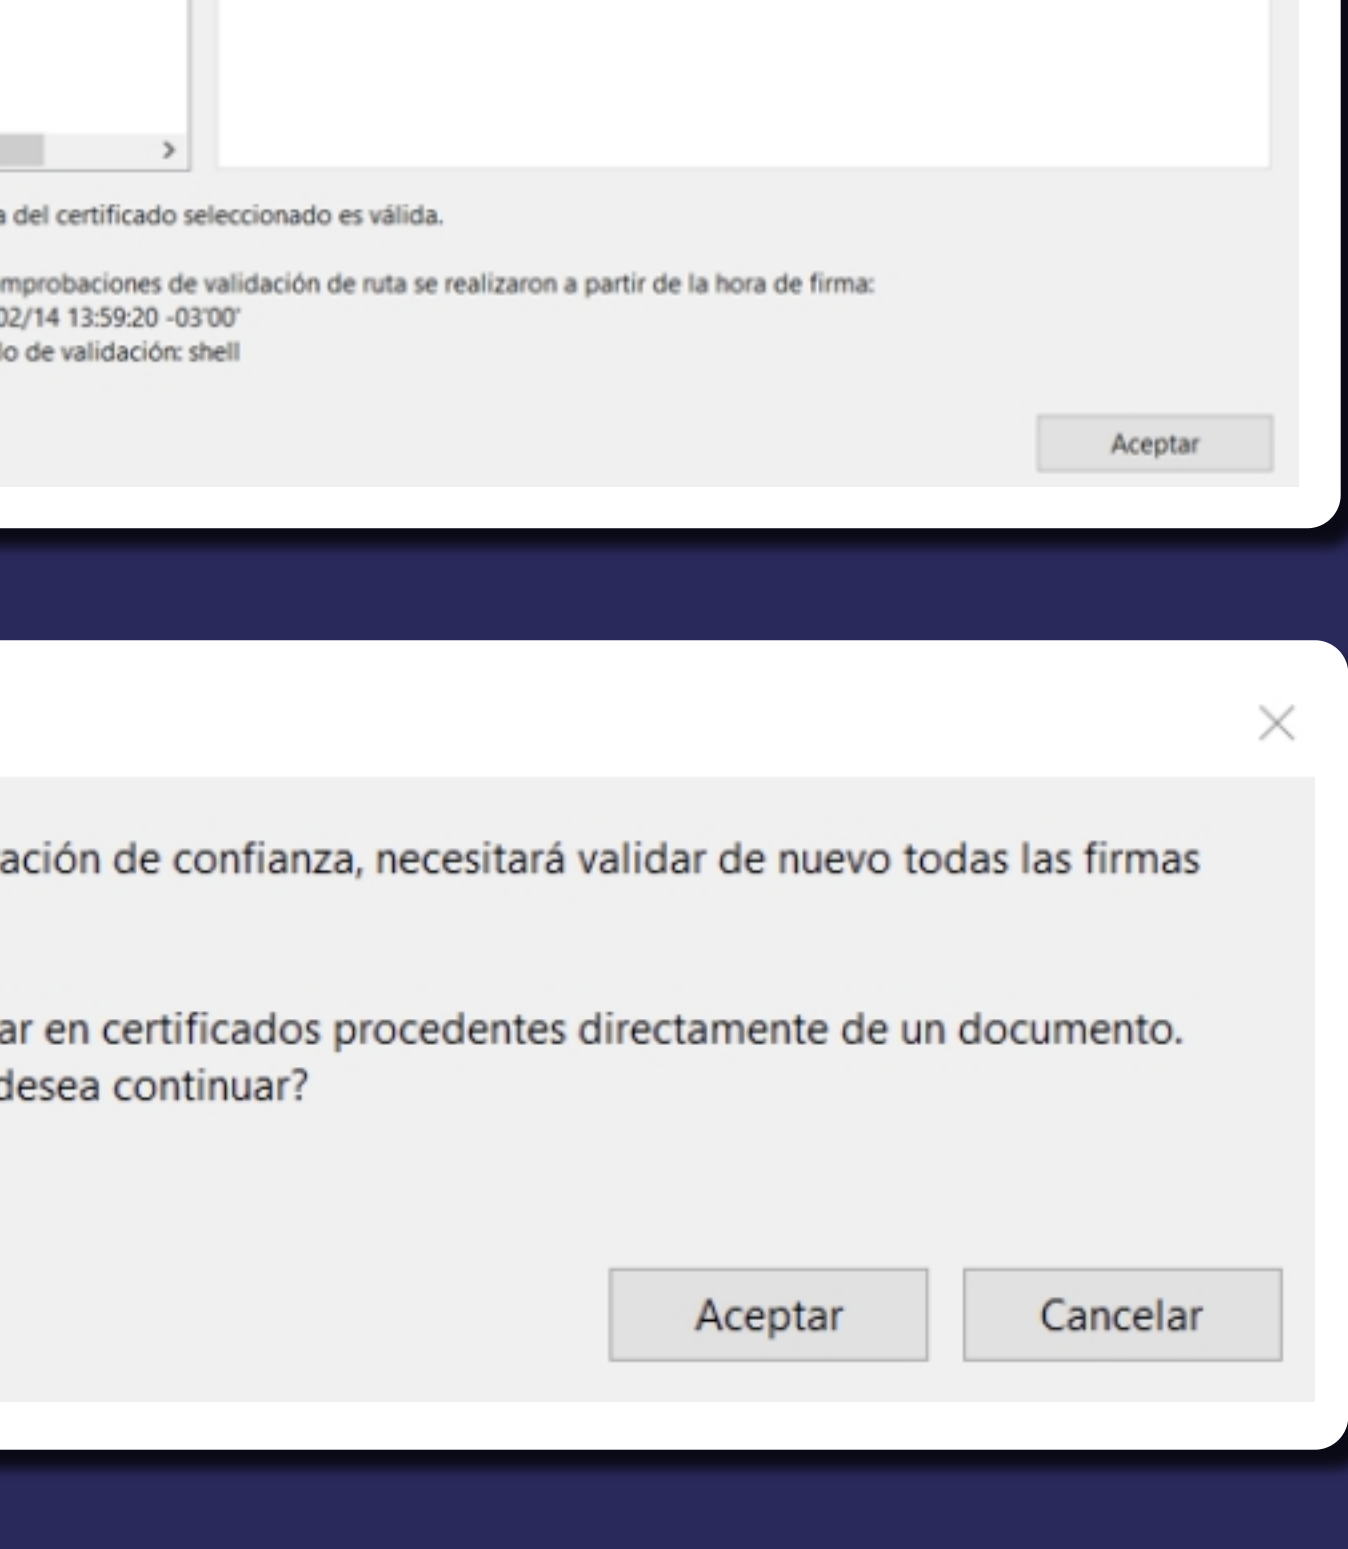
>

a del certificado seleccionado es válida.

mprobaciones de validación de ruta se realizaron a partir de la hora de firma:
02/14 13:59:20 -03'00'
lo de validación: shell

Aceptar

ación de confianza, necesitará validar de nuevo todas las firmas

ar en certificados procedentes directamente de un documento.
desea continuar?

Aceptar

Cancelar